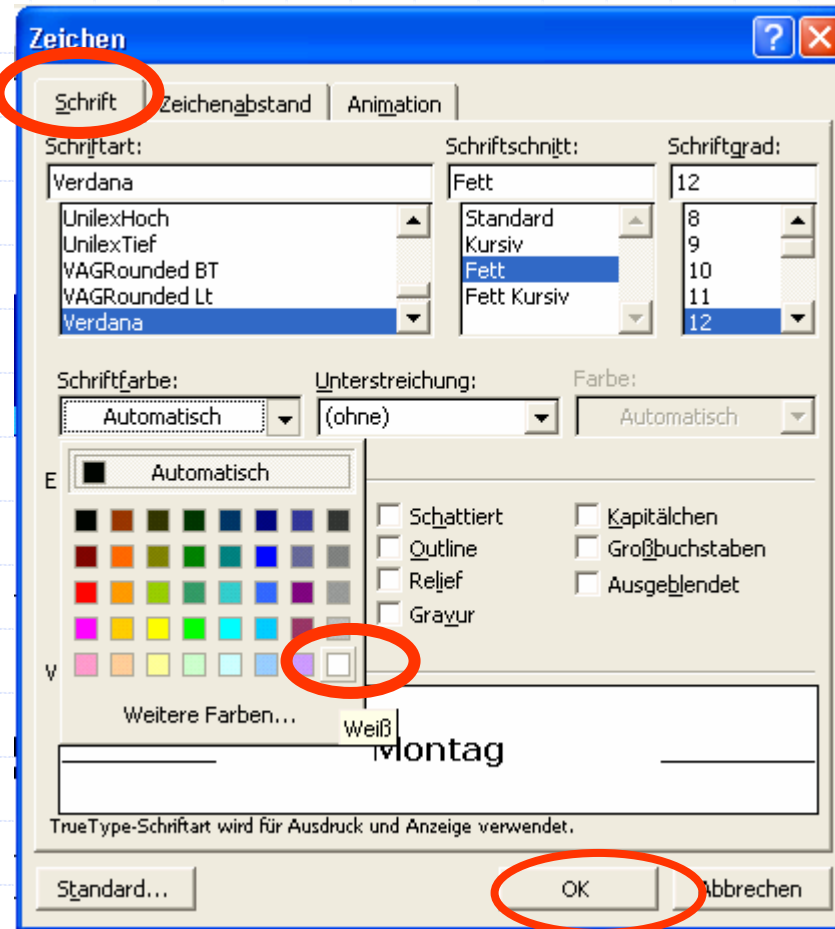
Zeichen

? X

Schrift | Zeichenabstand | Animation

Schriftart:
Verdana
UnilexHoch
UnilexTief
VAGRounded BT
VAGRounded Lt
Verdana

Schriftschnitt:
Fett
Standard
Kursiv
Fett
Fett Kursiv

Schriftgrad:
12
8
9
10
11
12

Schriftfarbe:
Automatisch

Unterstreichung:
(ohne)

Farbe:
Automatisch

Automatisch

E

Schattiert
Outline
Relief
Gravur

Kapitälchen
Großbuchstaben
Ausgeblendet

V

Weitere Farben...

Weiß

Montag

TrueType-Schriftart wird für Ausdruck und Anzeige verwendet.

Standard...

OK

Abbrechen